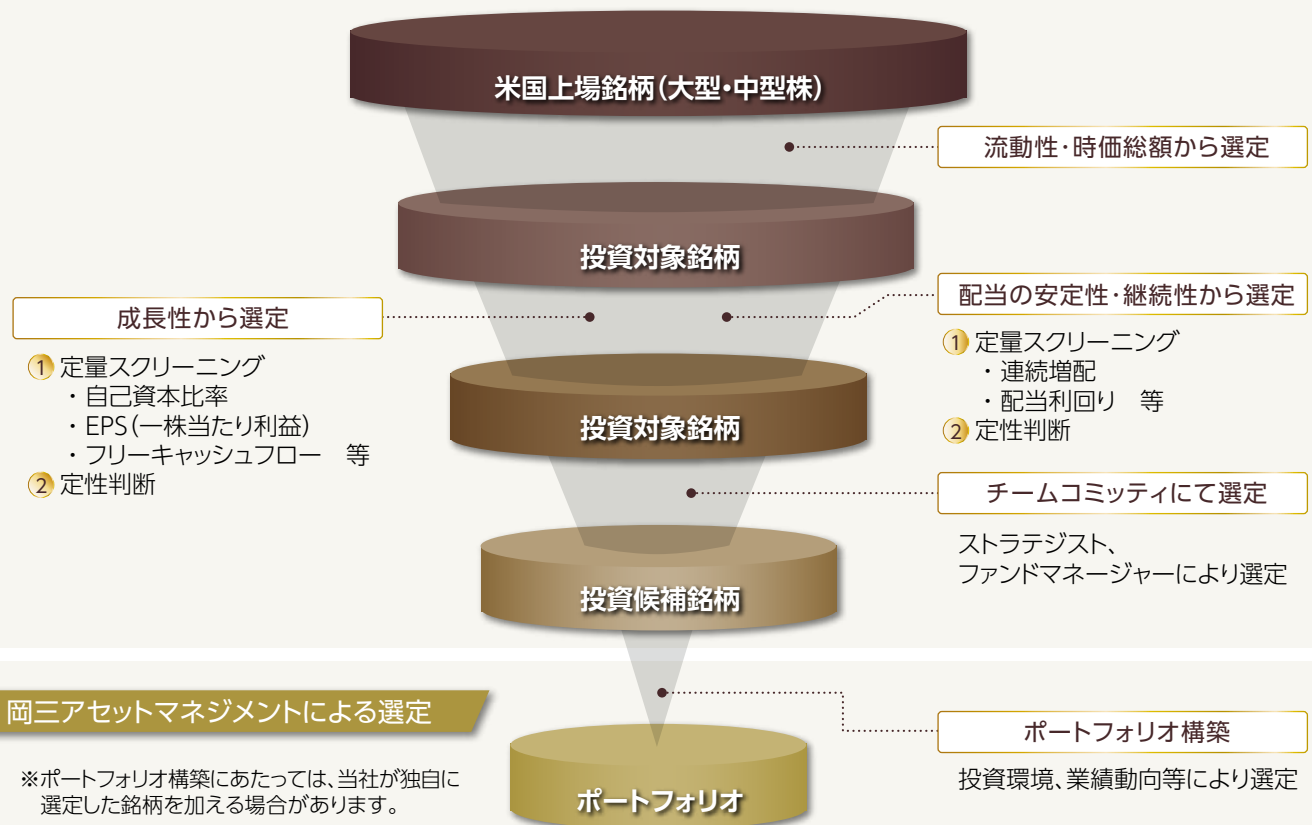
米国上場銘柄（大型・中型株）

流動性・時価総額から選定

投資対象銘柄

成長性から選定

① 定量スクリーニング
・自己資本比率
・EPS（一株当たり利益）
・フリーキャッシュフロー　等
② 定性判断

配当の安定性・継続性から選定

① 定量スクリーニング
・連続増配
・配当利回り　等
② 定性判断

投資対象銘柄

チームコミッティにて選定

ストラテジスト、
ファンドマネージャーにより選定

投資候補銘柄

岡三アセットマネジメントによる選定

ポートフォリオ構築

投資環境、業績動向等により選定

※ポートフォリオ構築にあたっては、当社が独自に選定した銘柄を加える場合があります。

ポートフォリオ